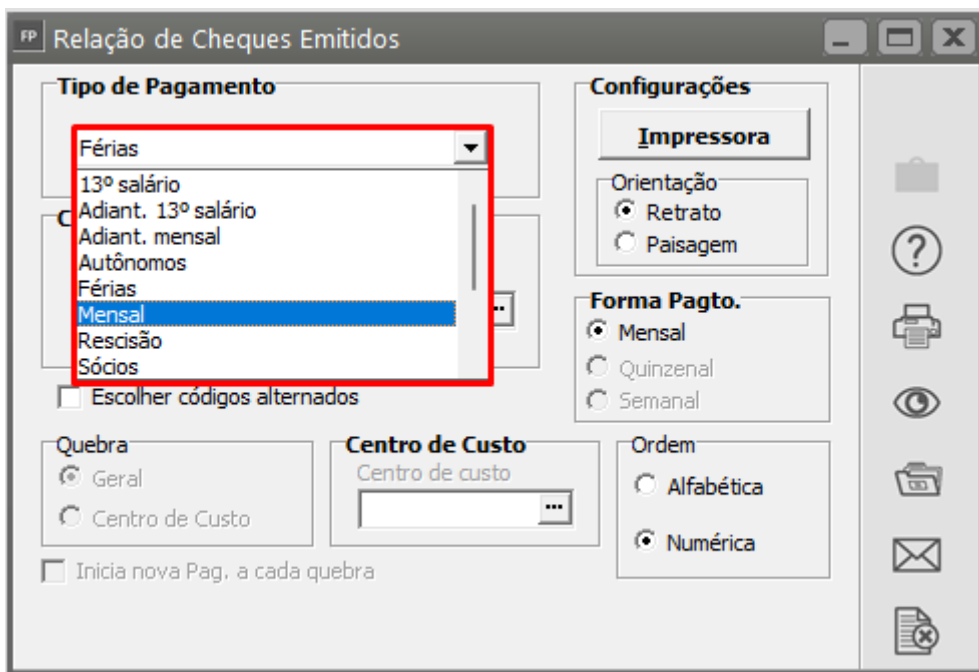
FP Relação de Cheques Emitidos

Tipo de Pagamento

Férias

13º salário
Adiant. 13º salário
Adiant. mensal
Autônomos
Férias
Mensal
Rescisão
Sócios

C

Escolher códigos alternados

Configurações

Impressora

Orientação
Retrato
Paisagem

Forma Pagto.
Mensal
Quinzenal
Semanal

Quebra
Geral
Centro de Custo

Centro de Custo
Centro de custo

Ordem
Alfabética
Numérica

Inicia nova Pag. a cada quebra